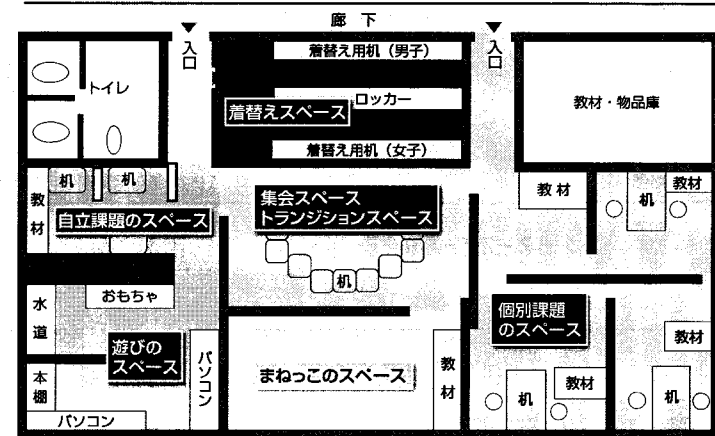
廊下

入口

入口

トイレ

着替え用机（男子）

ロッカー

着替えスペース

着替え用机（女子）

教材・物品庫

机

机

教材

自立課題のスペース

集会スペース
トランジションスペース

机

教材

机

教材

おもちゃ

水道

遊びのスペース

パソコン

本棚

パソコン

まねっこのスペース

教材

個別課題のスペース

教材

教材

机

机